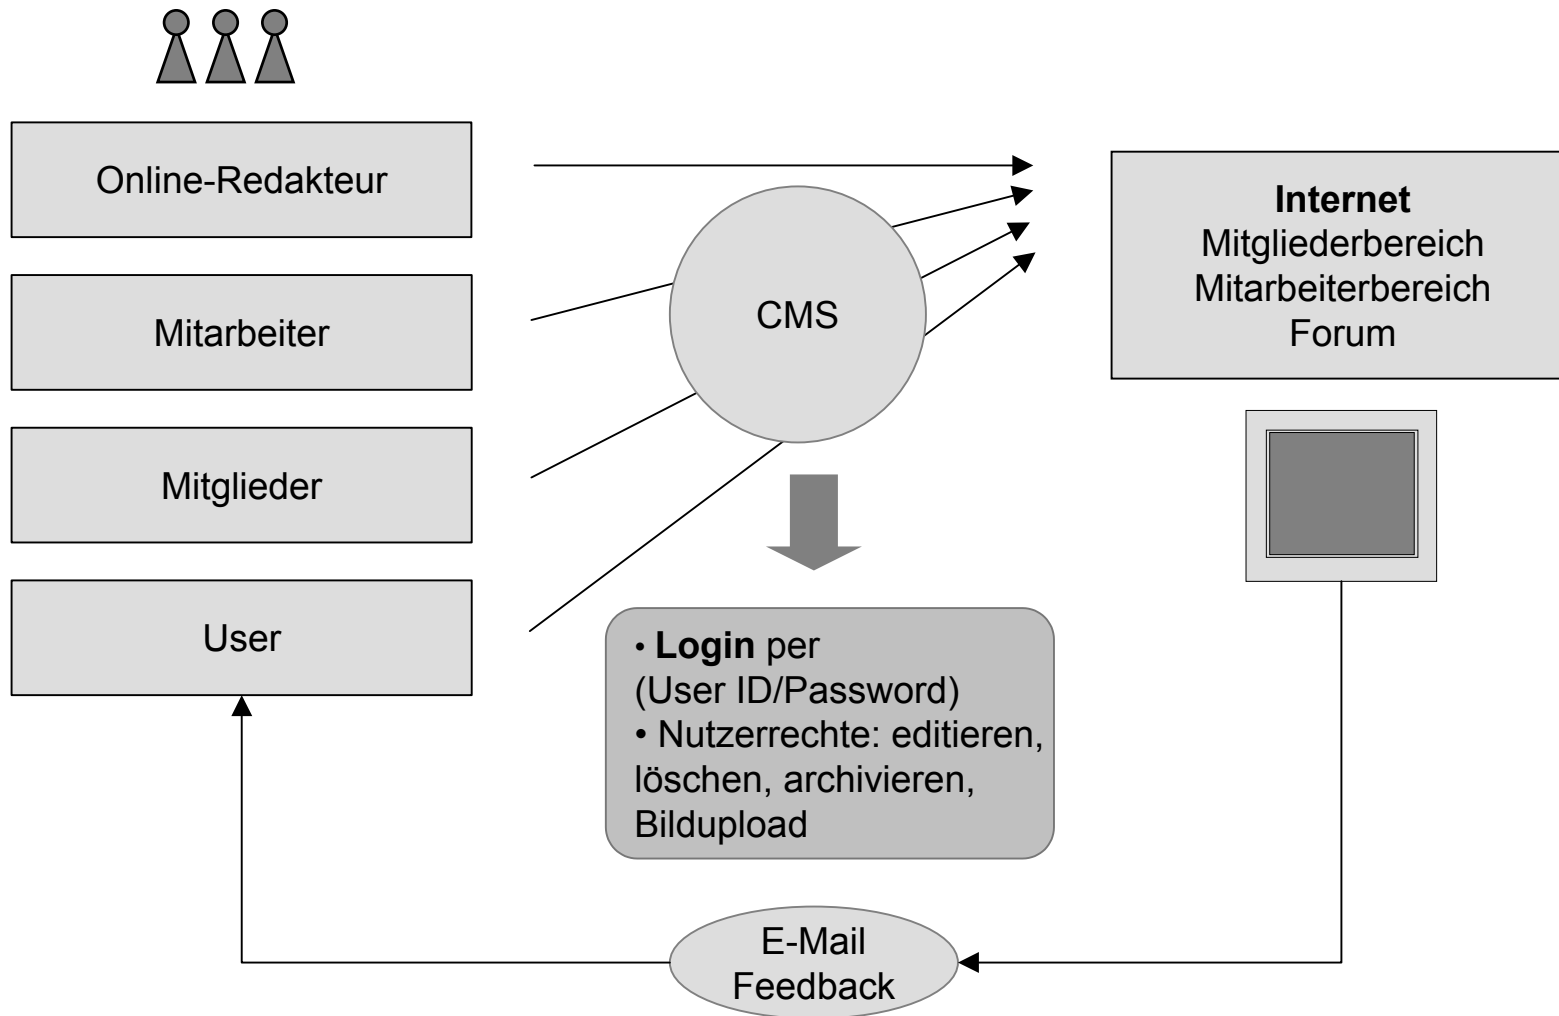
Online-Redakteur

Mitarbeiter

Mitglieder

User

CMS

Internet
Mitgliederbereich
Mitarbeiterbereich
Forum

• Login per (User ID/Password)
• Nutzerrechte: editieren, löschen, archivieren, Bildupload

E-Mail
Feedback